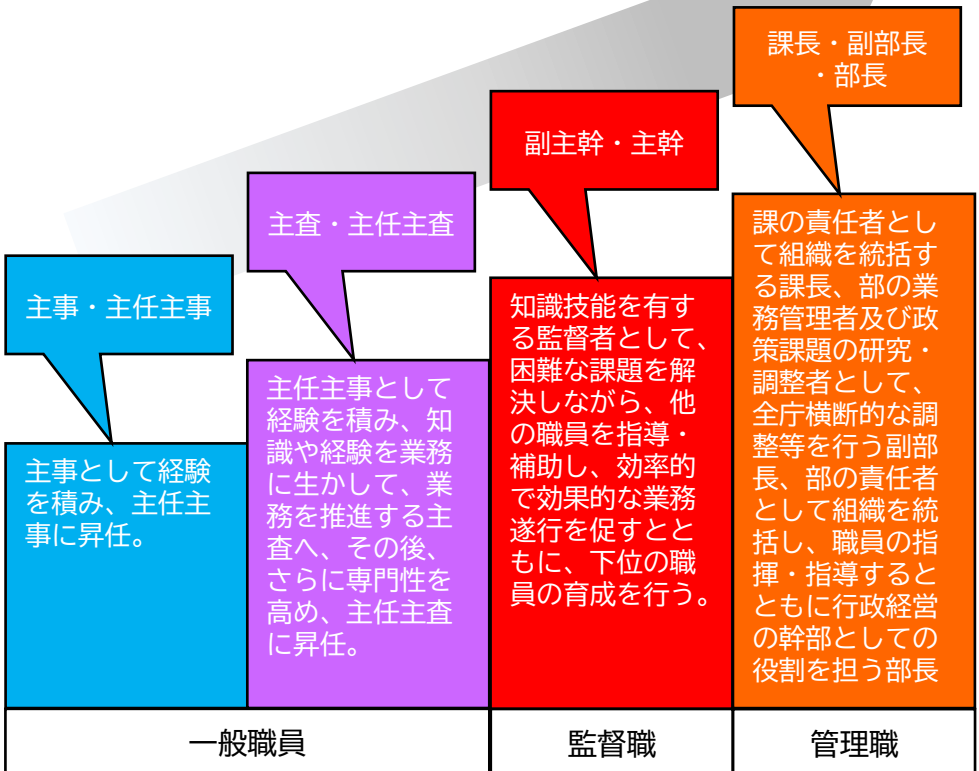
課長・副部長・部長

副主幹・主幹

主査・主任主査

主事・主任主事

主事として経験を積み、主任主事に昇任。

主任主事として経験を積み、知識や経験を業務に生かして、業務を推進する主査へ、その後、さらに専門性を高め、主任主査に昇任。

知識技能を有する監督者として、困難な課題を解決しながら、他の職員を指導・補助し、効率的で効果的な業務遂行を促すとともに、下位の職員の育成を行う。

課の責任者として組織を統括する課長、部の業務管理者及び政策課題の研究・調整者として、全庁横断的な調整等を行う副部長、部の責任者として組織を統括し、職員の指揮・指導するとともに行政経営の幹部としての役割を担う部長

一般職員

監督職

管理職